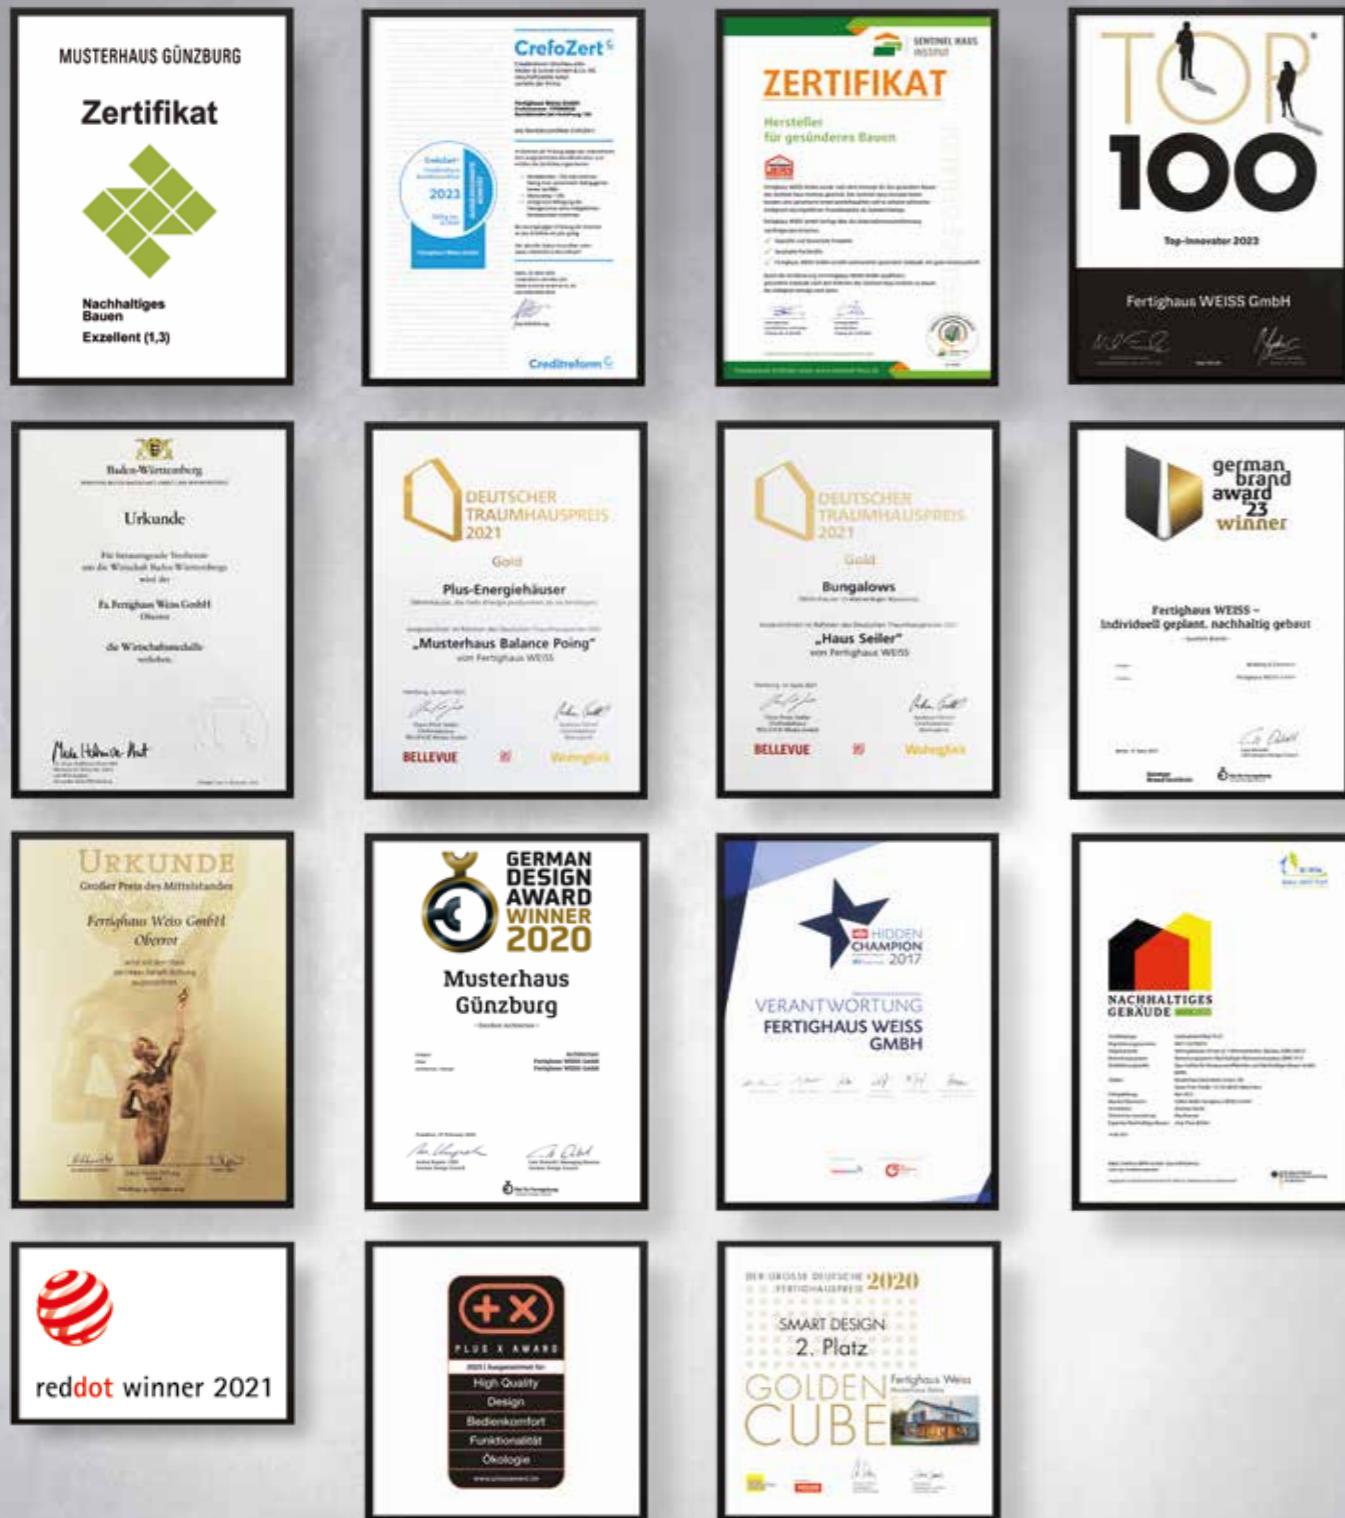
MUSTERHAUS GÜNZBURG

Zertifikat

Nachhaltiges Bauen

Exzellent (1,3)

CrefoZert

2023

Creditreform

SENTINEL HAUS INSTITUT

ZERTIFIKAT

Hersteller für gesünderes Bauen

TOP 100

Top-Innovator 2023

Fertighaus WEISS GmbH

Baden-Württemberg

Urkunde

Fa. Fertighaus Weiss GmbH

DEUTSCHER TRAUMHAUSPREIS 2021

Gold

Plus-Energiehäuser

„Musterhaus Balance Poing"

von Fertighaus WEISS

BELLEVUE

DEUTSCHER TRAUMHAUSPREIS 2021

Gold

Bungalows

„Haus Seiler"

von Fertighaus WEISS

BELLEVUE

german brand award 23 winner

Fertighaus WEISS – Individuell geplant, nachhaltig gebaut

URKUNDE

Großer Preis des Mittelstandes

Fertighaus Weiss GmbH

Oberrot

GERMAN DESIGN AWARD WINNER 2020

Musterhaus Günzburg

HIDDEN CHAMPION 2017

VERANTWORTUNG

FERTIGHAUS WEISS GMBH

NACHHALTIGES GEBÄUDE

reddot winner 2021

+X

PLUS X AWARD

High Quality

Design

Bedienkomfort

Funktionalität

Ökologie

DER GROSSE DEUTSCHE FERTIGHAUSPREIS 2020

SMART DESIGN

2. Platz

GOLDEN CUBE

Fertighaus Weiss